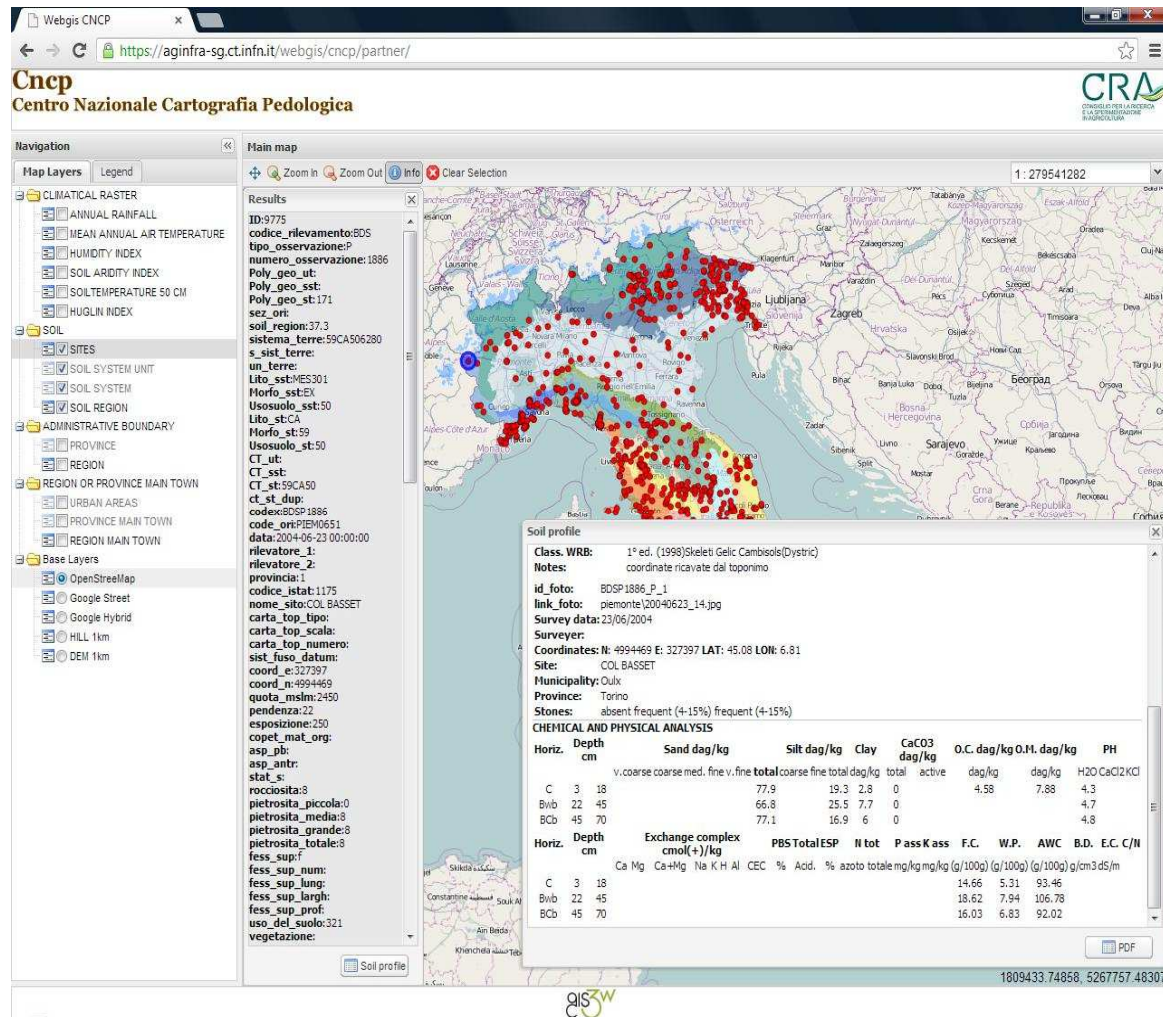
Webgis CNCP
https://aginfra-sg.ct.infn.it/webgis/cncp/partner/

Cncp
Centro Nazionale Cartografia Pedologica

CRA
CONSIGLIO PER LA RICERCA E LA SPERIMENTAZIONE IN AGRICOLTURA

Navigation
Map Layers | Legend

CLIMATICAL RASTER
ANNUAL RAINFALL
MEAN ANNUAL AIR TEMPERATURE
HUMIDITY INDEX
SOIL ARIDITY INDEX
SOILTEMPERATURE 50 CM
HUGLIN INDEX
SOIL
SITES
SOIL SYSTEM UNIT
SOIL SYSTEM
SOIL REGION
ADMINISTRATIVE BOUNDARY
PROVINCE
REGION
REGION OR PROVINCE MAIN TOWN
URBAN AREAS
PROVINCE MAIN TOWN
REGION MAIN TOWN
Base Layers
OpenStreeMap
Google Street
Google Hybrid
HILL 1km
DEM 1km

Main map
Zoom In | Zoom Out | Info | Clear Selection
1 : 279541282

Results
ID:9775
codice_rilevamento:BDS
tipo_osservazione:P
numero_osservazione:1886
Poly_geo_ut:
Poly_geo_sst:
Poly_geo_st:171
sez_ori:
soil_region:37.3
sistema_terre:59CA506280
s_sist_terre:
un_terre:
Lito_sst:MES301
Morfo_sst:EX
Usosuolo_sst:50
Lito_st:CA
Morfo_st:59
Usosuolo_st:50
CT_ut:
CT_sst:
CT_st:59CA50
ct_st_dup:
codex:BDSP1886
code_ori:PIEM0651
data:2004-06-23 00:00:00
rilevatore_1:
rilevatore_2:
provincia:1
codice_istat:1175
nome_sito:COL BASSET
carta_top_tipo:
carta_top_scala:
carta_top_numero:
sist_fuso_datum:
coord_e:327397
coord_n:4994469
quota_mslm:2450
pendenza:22
esposizione:250
copet_mat_org:
asp_pb:
asp_antr:
stat_s:
rocciosita:8
pietrosita_piccola:0
pietrosita_media:8
pietrosita_grande:8
pietrosita_totale:8
fess_sup:f
fess_sup_num:
fess_sup_lung:
fess_sup_largh:
fess_sup_prof:
uso_del_suolo:321
vegetazione:
Soil profile

Soil profile
Class. WRB: 1° ed. (1998)Skeleti Gelic Cambisols(Dystric)
Notes: coordinate ricavate dal toponimo
id_foto: BDSP1886_P_1
link_foto: piemonte\20040623_14.jpg
Survey data: 23/06/2004
Surveyer:
Coordinates: N: 4994469 E: 327397 LAT: 45.08 LON: 6.81
Site: COL BASSET
Municipality: Oulx
Province: Torino
Stones: absent frequent (4-15%) frequent (4-15%)
CHEMICAL AND PHYSICAL ANALYSIS

| Horiz. | Depth cm | | Sand dag/kg v.coarse coarse med. fine v.fine total | Silt dag/kg coarse fine total | Clay dag/kg | CaCO3 dag/kg total active | O.C. dag/kg | O.M. dag/kg | PH H2O CaCl2 KCl |
|---|---|---|---|---|---|---|---|---|---|
| C | 3 | 18 | 77.9 | 19.3 | 2.8 | 0 | 4.58 | 7.88 | 4.3 |
| Bwb | 22 | 45 | 66.8 | 25.5 | 7.7 | 0 | | | 4.7 |
| BCb | 45 | 70 | 77.1 | 16.9 | 6 | 0 | | | 4.8 |

| Horiz. | Depth cm | | Exchange complex cmol(+)/kg Ca Mg Ca+Mg Na K H Al CEC | PBS % | Total Acid. | ESP % | N tot azoto totale | P ass mg/kg | K ass mg/kg | F.C. (g/100g) | W.P. (g/100g) | AWC (g/100g) | B.D. g/cm3 | E.C. dS/m | C/N |
|---|---|---|---|---|---|---|---|---|---|---|---|---|---|---|---|
| C | 3 | 18 | | | | | | | | 14.66 | 5.31 | 93.46 | | | |
| Bwb | 22 | 45 | | | | | | | | 18.62 | 7.94 | 106.78 | | | |
| BCb | 45 | 70 | | | | | | | | 16.03 | 6.83 | 92.02 | | | |

PDF
1809433.74858, 5267757.48307
gis3W